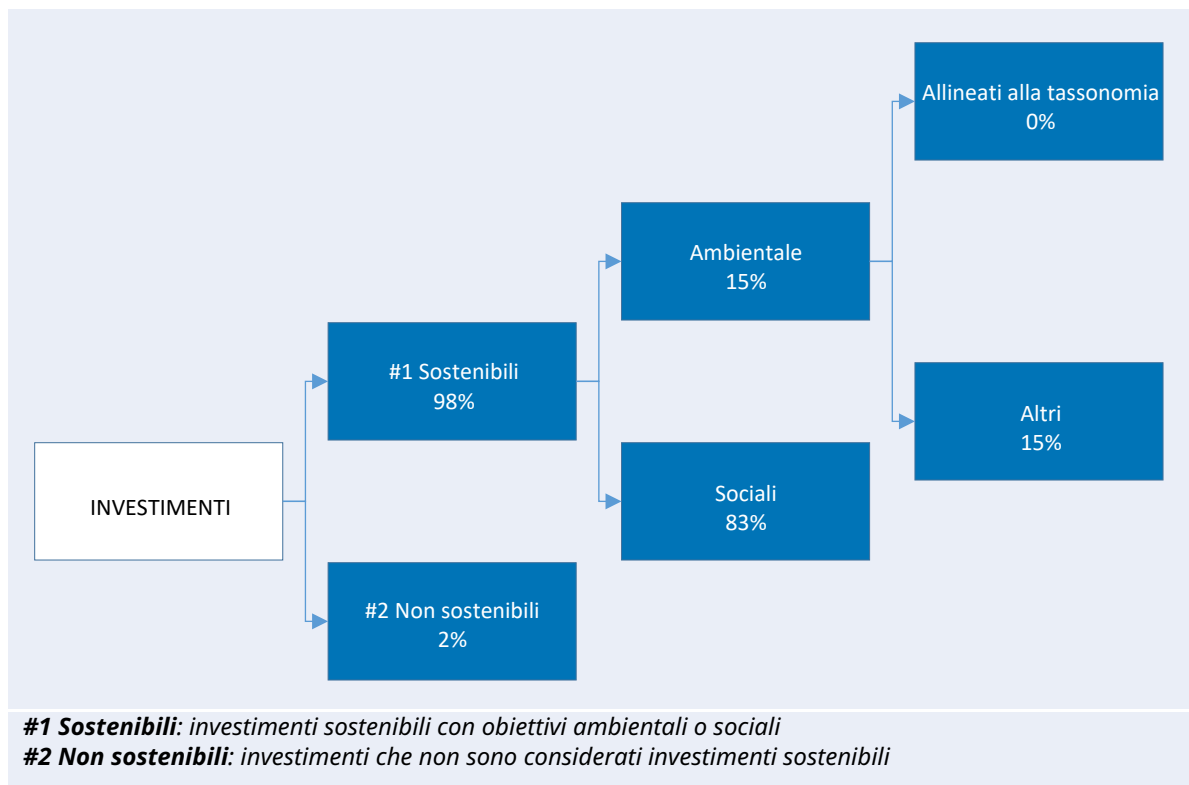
Allineati alla tassonomia
0%

Ambientale
15%

#1 Sostenibili
98%

Altri
15%

INVESTIMENTI

Sociali
83%

#2 Non sostenibili
2%

***#1 Sostenibili**: investimenti sostenibili con obiettivi ambientali o sociali*
***#2 Non sostenibili**: investimenti che non sono considerati investimenti sostenibili*